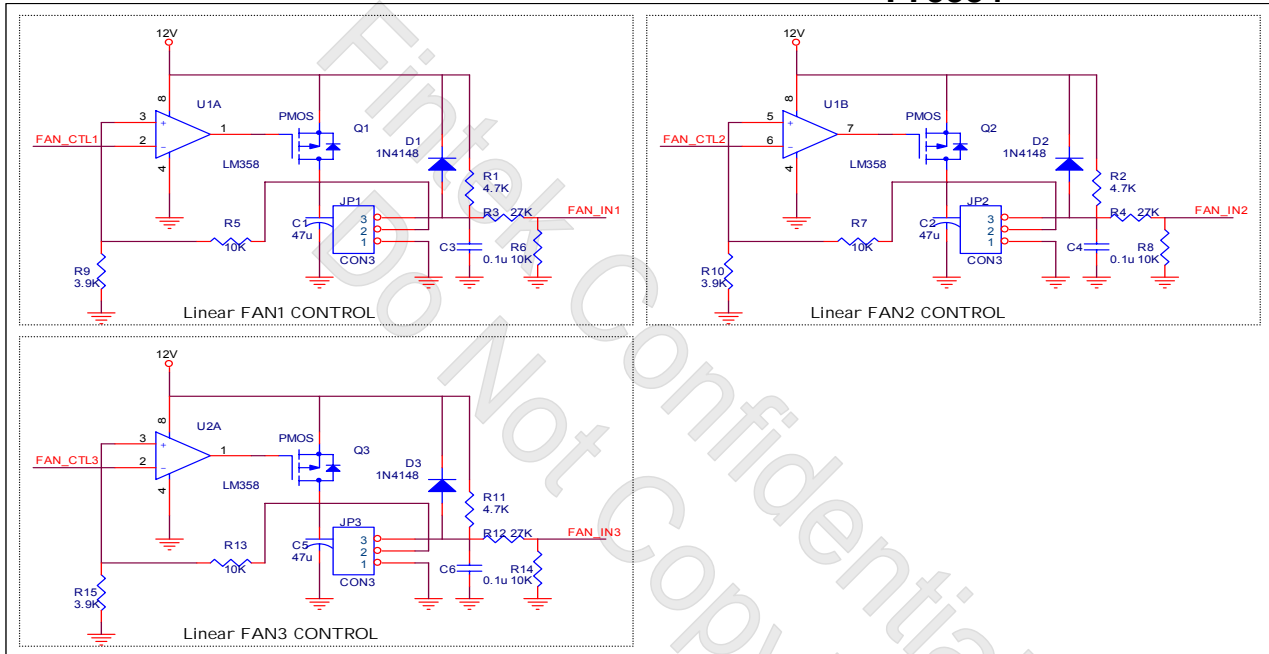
12V
8
U1A
3
+
FAN_CTL1
2
-
1
PMOS
Q1
D1
1N4148
LM358
4
R1
4.7K
JP1
R3 27K
FAN_IN1
R5
C1
47u
3
2
1
10K
C3
R6
0.1u 10K
CON3
R9
3.9K
Linear FAN1 CONTROL

12V
8
U1B
5
+
FAN_CTL2
6
-
7
PMOS
Q2
D2
1N4148
LM358
4
R2
4.7K
JP2
R4 27K
FAN_IN2
R7
C2
47u
3
2
1
10K
C4
R8
0.1u 10K
CON3
R10
3.9K
Linear FAN2 CONTROL

12V
8
U2A
3
+
FAN_CTL3
2
-
1
PMOS
Q3
D3
1N4148
LM358
4
R11
4.7K
JP3
R12 27K
FAN_IN3
R13
C5
47u
3
2
1
10K
C6
R14
0.1u 10K
CON3
R15
3.9K
Linear FAN3 CONTROL

Fintek Confidential
Do Not Copy